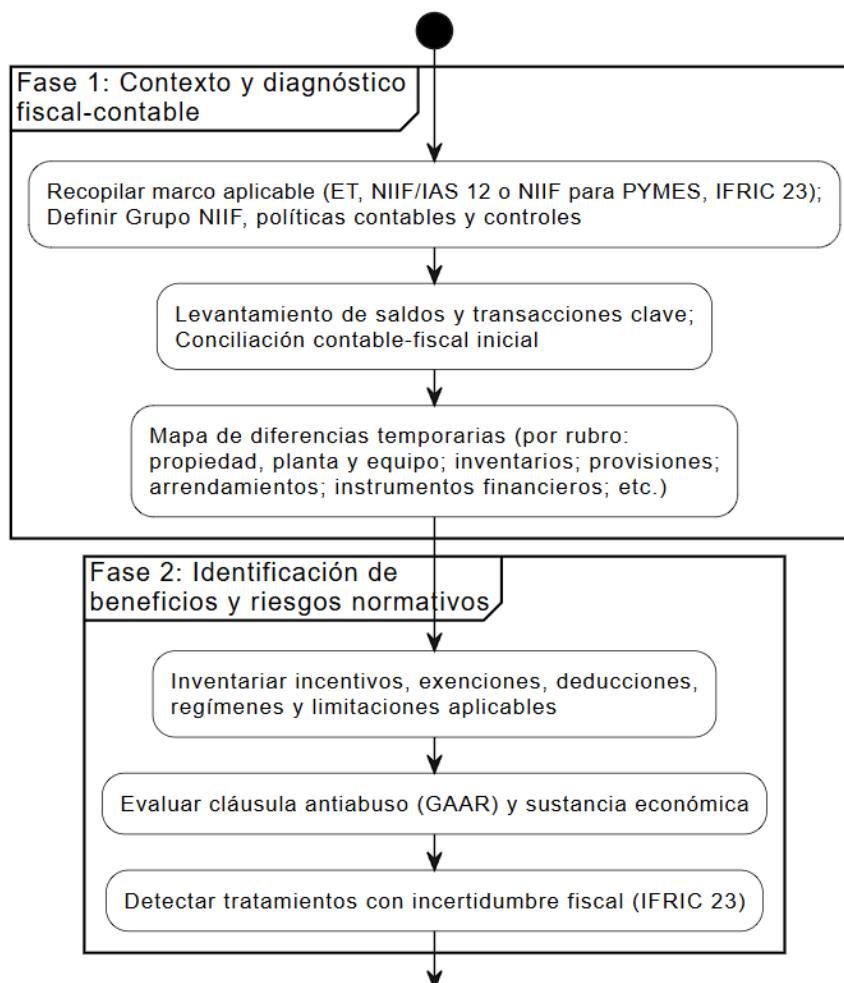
Fase 1: Contexto y diagnóstico fiscal-contable

Recopilar marco aplicable (ET, NIIF/IAS 12 o NIIF para PYMES, IFRIC 23); Definir Grupo NIIF, políticas contables y controles

Levantamiento de saldos y transacciones clave; Conciliación contable-fiscal inicial

Mapa de diferencias temporarias (por rubro: propiedad, planta y equipo; inventarios; provisiones; arrendamientos; instrumentos financieros; etc.)

Fase 2: Identificación de beneficios y riesgos normativos

Inventariar incentivos, exenciones, deducciones, regímenes y limitaciones aplicables

Evaluar cláusula antiabuso (GAAR) y sustancia económica

Detectar tratamientos con incertidumbre fiscal (IFRIC 23)